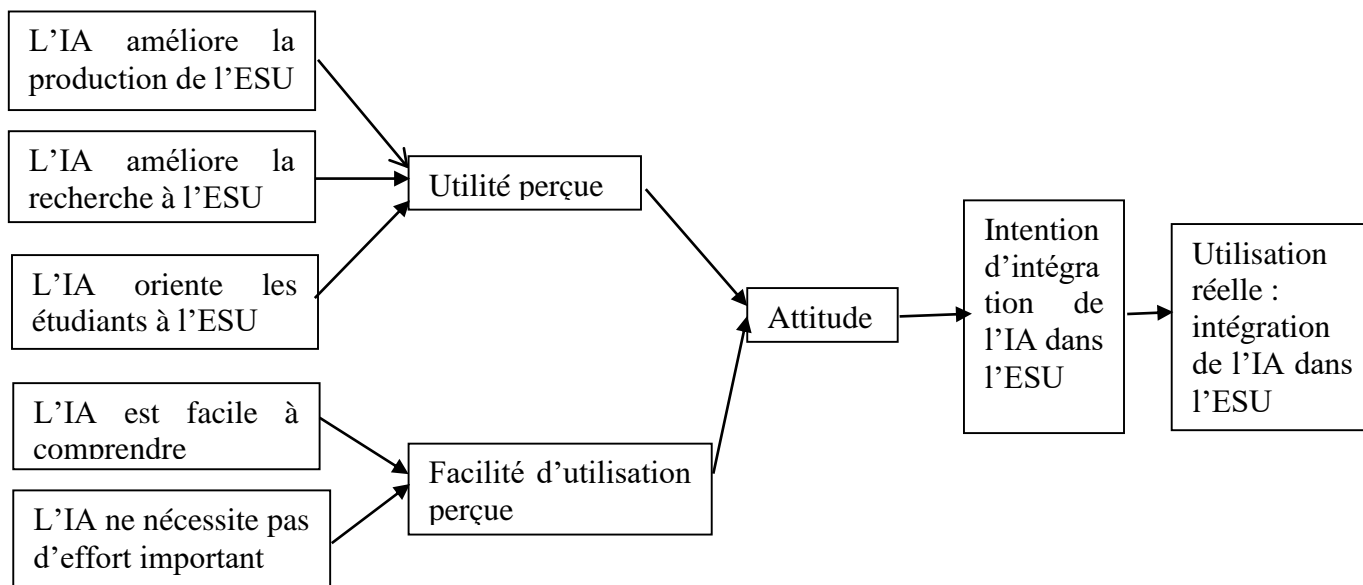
L'IA améliore la production de l'ESU

L'IA améliore la recherche à l'ESU

L'IA oriente les étudiants à l'ESU

L'IA est facile à comprendre

L'IA ne nécessite pas d'effort important

Utilité perçue

Facilité d'utilisation perçue

Attitude

Intention d'intégration de l'IA dans l'ESU

Utilisation réelle : intégration de l'IA dans l'ESU